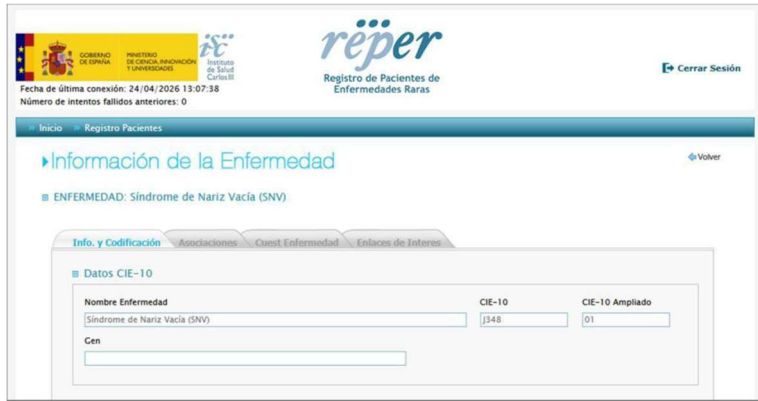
GOBIERNO DE ESPAÑA
MINISTERIO DE CIENCIA, INNOVACIÓN Y UNIVERSIDADES
isc Instituto de Salud Carlos III

rëper
Registro de Pacientes de Enfermedades Raras

Cerrar Sesión

Fecha de última conexión: 24/04/2026 13:07:38
Número de intentos fallidos anteriores: 0

» Inicio » Registro Pacientes

Información de la Enfermedad

Volver

ENFERMEDAD: Síndrome de Nariz Vacía (SNV)

Info. y Codificación | Asociaciones | Cuest Enfermedad | Enlaces de Interes

Datos CIE-10

Nombre Enfermedad
Síndrome de Nariz Vacía (SNV)

CIE-10
J348

CIE-10 Ampliado
01

Gen